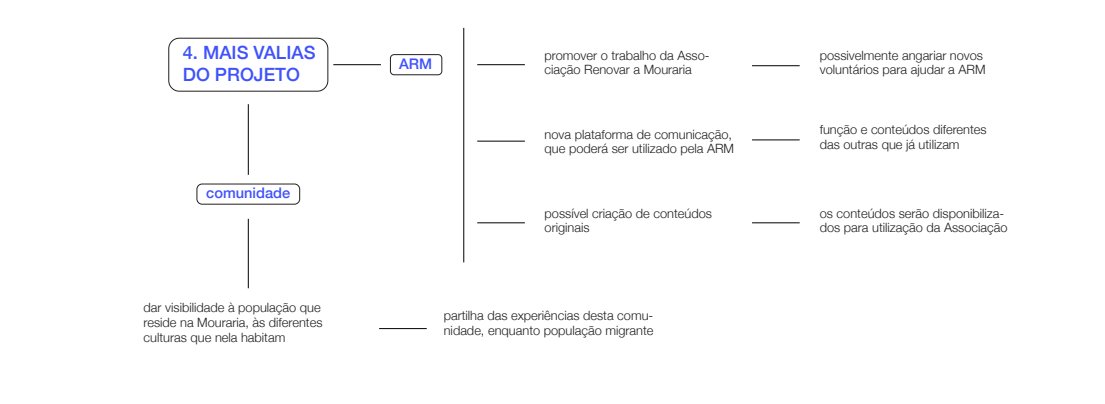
4. MAIS VALIAS DO PROJETO

ARM

promover o trabalho da Associação Renovar a Mouraria

possivelmente angariar novos voluntários para ajudar a ARM

nova plataforma de comunicação, que poderá ser utilizado pela ARM

função e conteúdos diferentes das outras que já utilizam

possível criação de conteúdos originais

os conteúdos serão disponibilizados para utilização da Associação

comunidade

dar visibilidade à população que reside na Mouraria, às diferentes culturas que nela habitam

partilha das experiências desta comunidade, enquanto população migrante